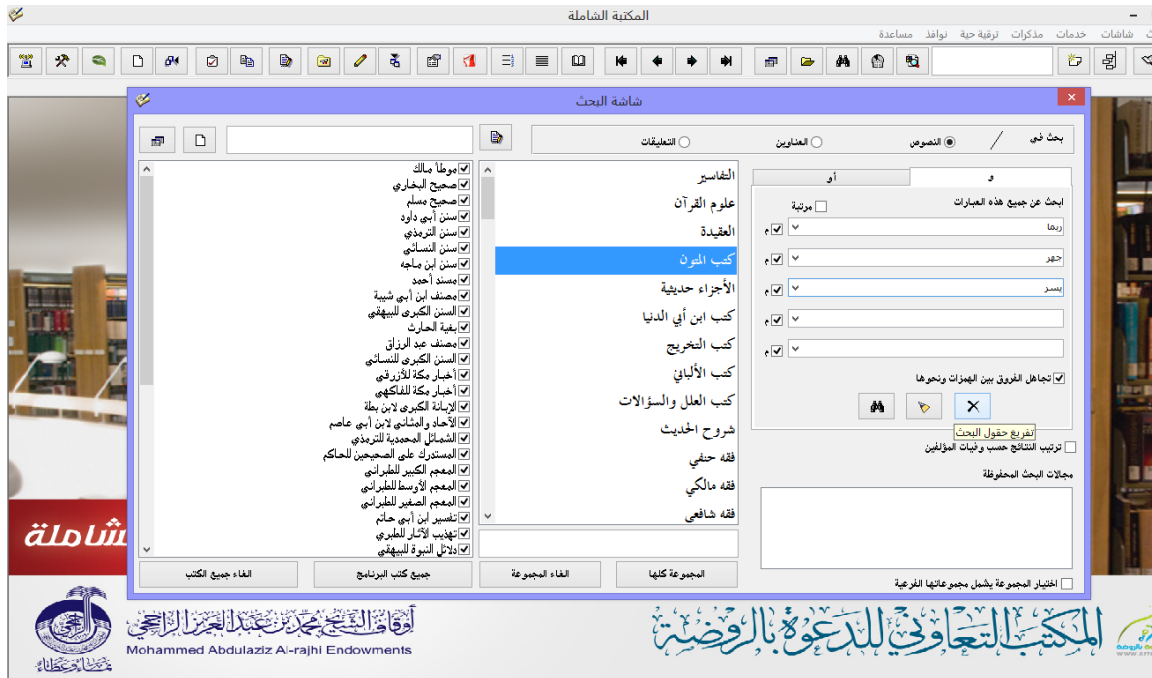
المكتبة الشاملة

شاشات خدمات مذكرات ترقية حية نوافذ مساعدة

شاشة البحث

بحث في / النصوص العناوين التعليقات

و أو

ابحث عن جميع هذه العبارات مرتبة

ربما م
جهر م
يسر م
م
م

تجاهل الفروق بين الهمزات ونحوها

تفريغ حقول البحث

ترتيب النتائج حسب وفيات المؤلفين

مجالات البحث المحفوظة

اختيار المجموعة يشمل مجموعاتها الفرعية

التفاسير
علوم القرآن
العقيدة
كتب المتون
الأجزاء حديثية
كتب ابن أبي الدنيا
كتب التخريج
كتب الألباني
كتب العلل والسؤالات
شروح الحديث
فقه حنفي
فقه مالكي
فقه شافعي

موطأ مالك
صحيح البخاري
صحيح مسلم
سنن أبي داود
سنن الترمذي
سنن النسائي
سنن ابن ماجه
مسند أحمد
مصنف ابن أبي شيبة
السنن الكبرى للبيهقي
بغية الحارث
مصنف عبد الرزاق
السنن الكبرى للنسائي
أخبار مكة للأزرقي
أخبار مكة للفاكهي
الإبانة الكبرى لابن بطة
الآحاد والمثاني لابن أبي عاصم
الشمائل المحمدية للترمذي
المستدرك على الصحيحين للحاكم
المعجم الكبير للطبراني
المعجم الأوسط للطبراني
المعجم الصغير للطبراني
تفسير ابن أبي حاتم
تهذيب الآثار للطبري
دلائل النبوة للبيهقي

المجموعة كلها الغاء المجموعة جميع كتب البرنامج الغاء جميع الكتب

شاملة

أوقاف الشيخ محمد بن عبد العزيز الراجحي
Mohammed Abdulaziz Al-rajhi Endowments

المكتب التعاوني للدعوة بالروضة